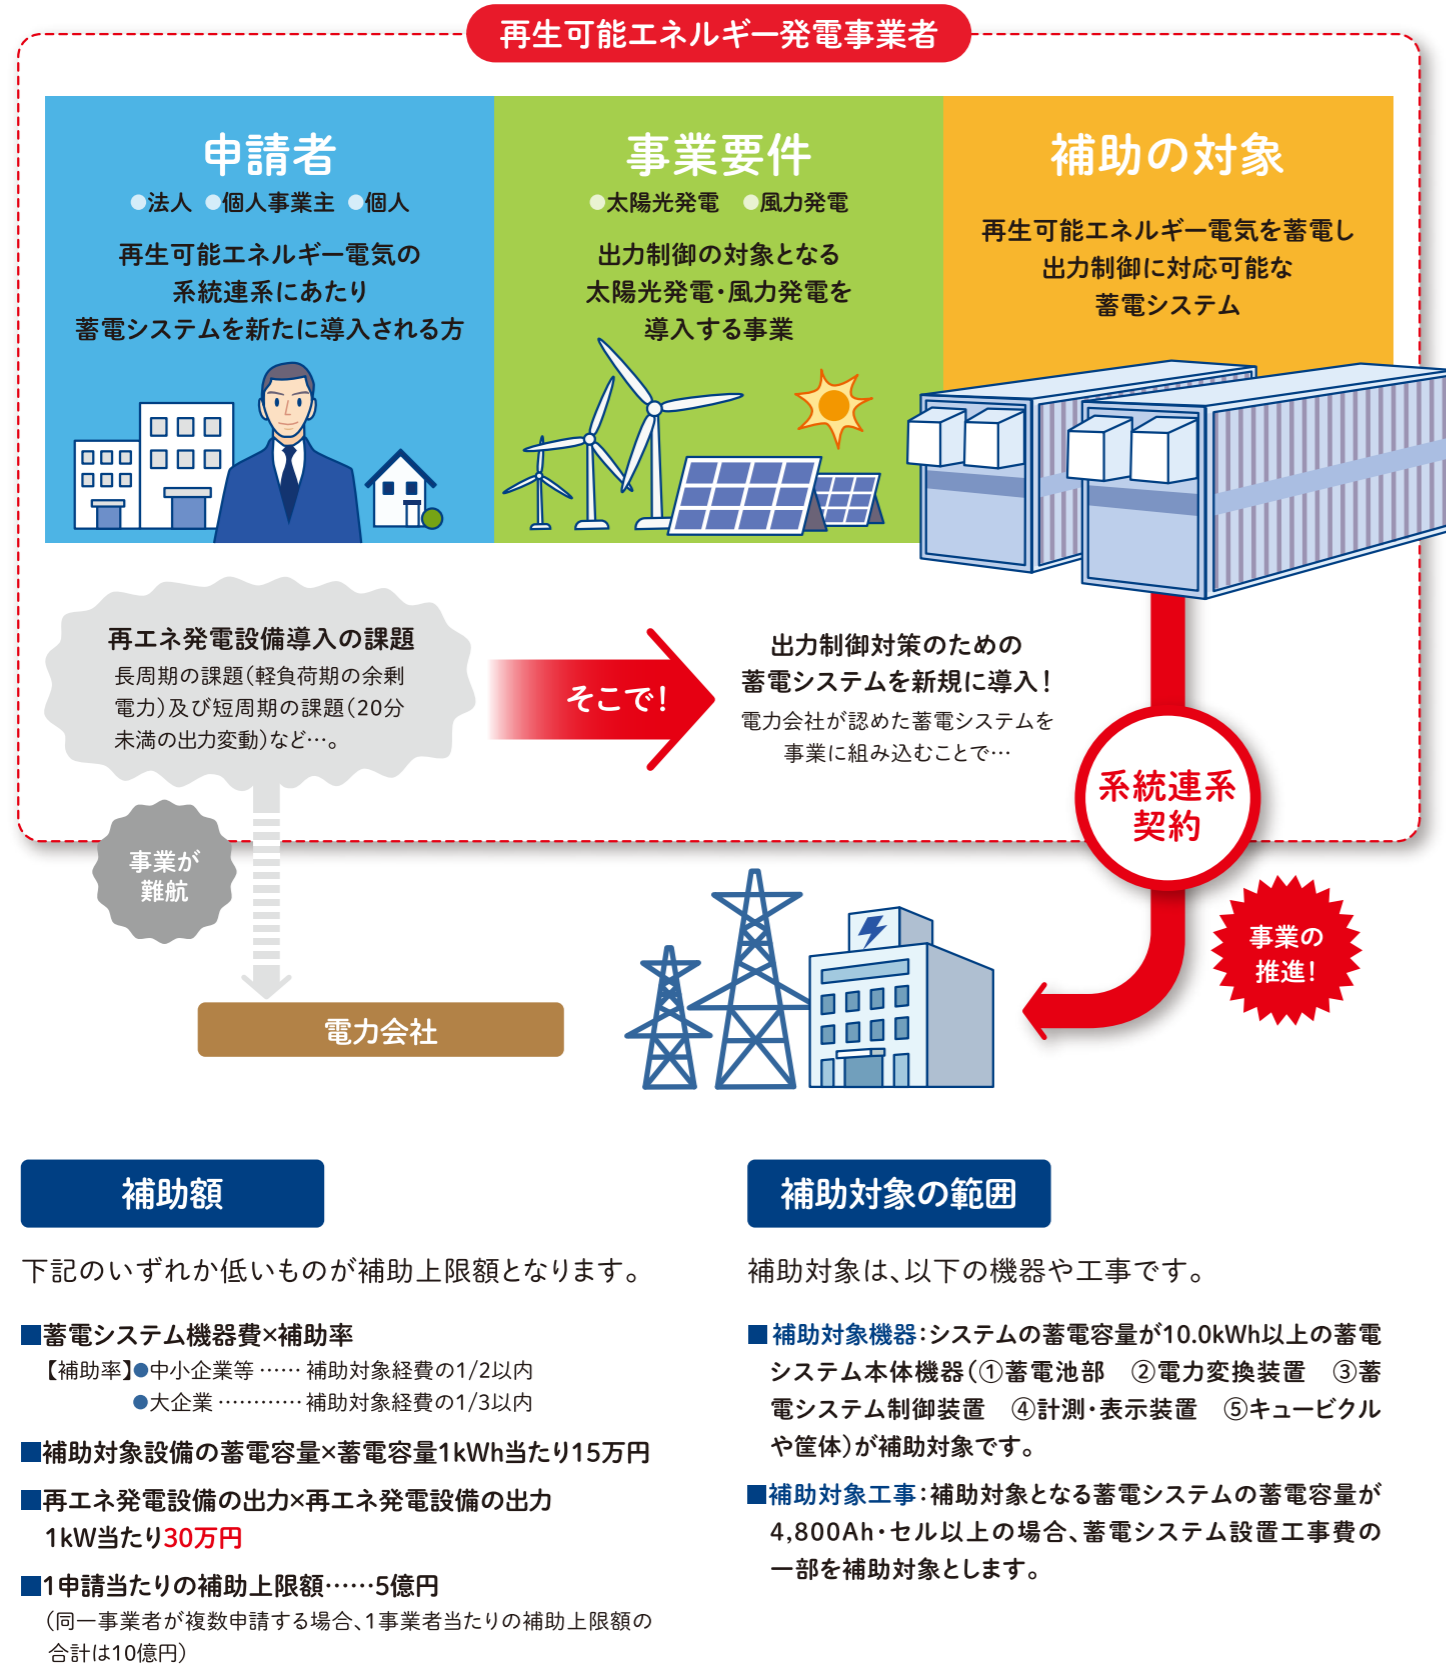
再生可能エネルギー発電事業者

申請者
●法人 ●個人事業主 ●個人
再生可能エネルギー電気の系統連系にあたり蓄電システムを新たに導入される方

事業要件
●太陽光発電 ●風力発電
出力制御の対象となる太陽光発電・風力発電を導入する事業

補助の対象
再生可能エネルギー電気を蓄電し出力制御に対応可能な蓄電システム

再エネ発電設備導入の課題
長周期の課題(軽負荷期の余剰電力)及び短周期の課題(20分未満の出力変動)など…。

そこで!

出力制御対策のための蓄電システムを新規に導入!
電力会社が認めた蓄電システムを事業に組み込むことで…

系統連系契約

事業が難航

電力会社

事業の推進!

補助額

下記のいずれか低いものが補助上限額となります。

■蓄電システム機器費×補助率
【補助率】●中小企業等 …… 補助対象経費の1/2以内
●大企業 ………… 補助対象経費の1/3以内

■補助対象設備の蓄電容量×蓄電容量1kWh当たり15万円

■再エネ発電設備の出力×再エネ発電設備の出力1kW当たり30万円

■1申請当たりの補助上限額……5億円
(同一事業者が複数申請する場合、1事業者当たりの補助上限額の合計は10億円)

補助対象の範囲

補助対象は、以下の機器や工事です。

■補助対象機器:システムの蓄電容量が10.0kWh以上の蓄電システム本体機器(①蓄電池部 ②電力変換装置 ③蓄電システム制御装置 ④計測・表示装置 ⑤キュービクルや筐体)が補助対象です。

■補助対象工事:補助対象となる蓄電システムの蓄電容量が4,800Ah・セル以上の場合、蓄電システム設置工事費の一部を補助対象とします。